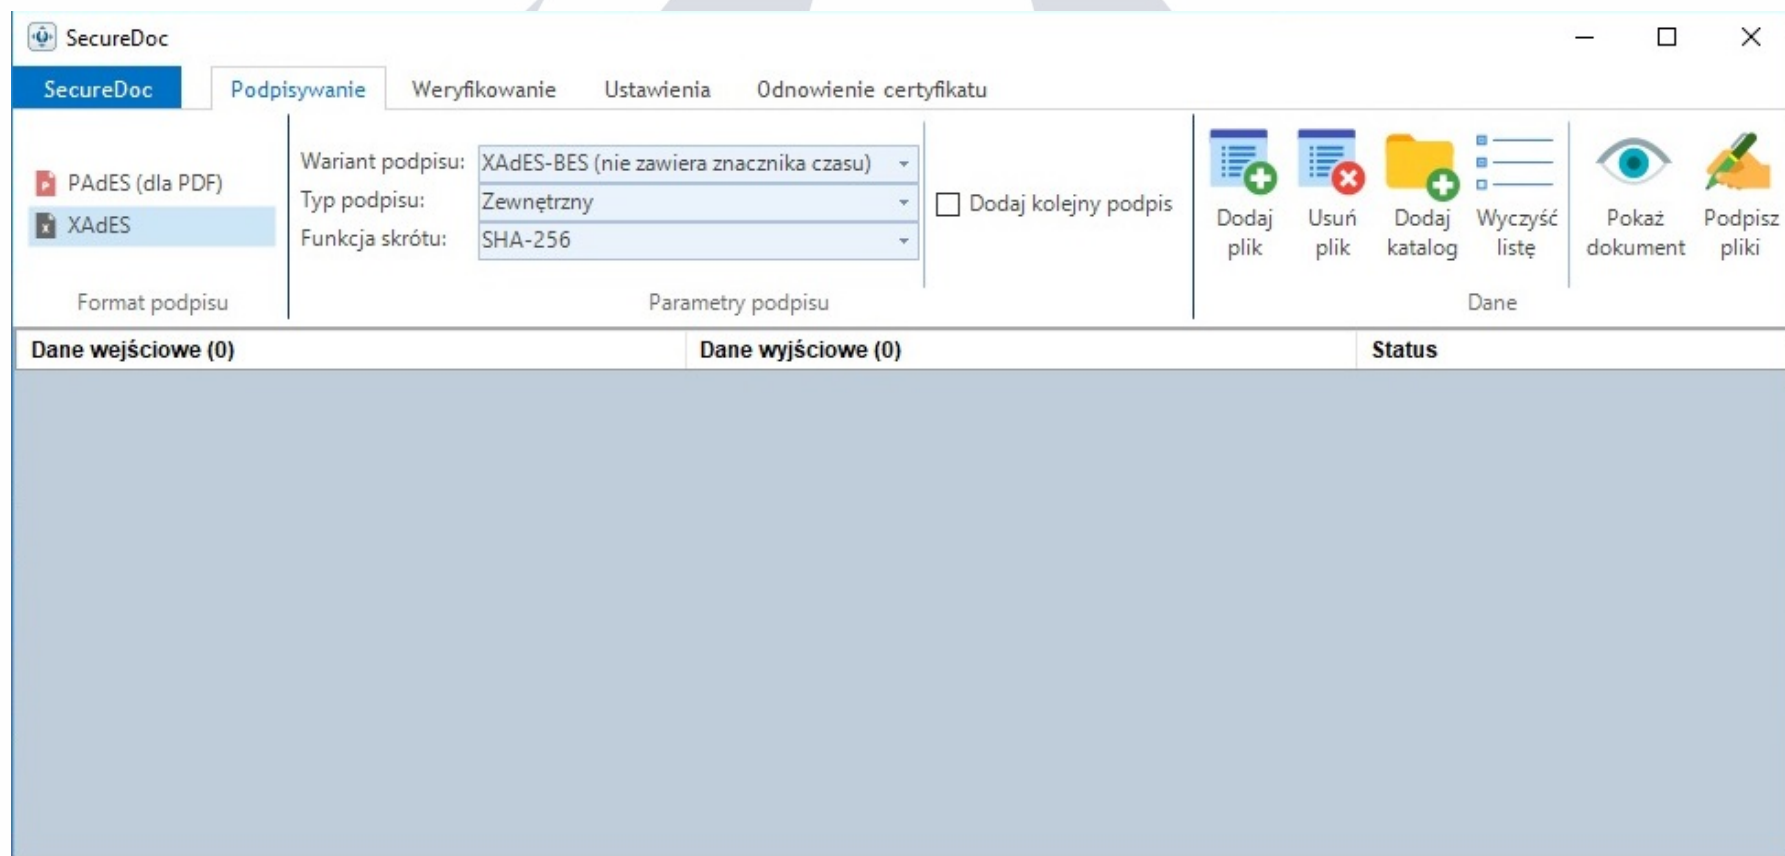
SecureDoc

SecureDoc Podpisywanie Weryfikowanie Ustawienia Odnowienie certyfikatu

PAdES (dla PDF)
XAdES
Format podpisu

Wariant podpisu: XAdES-BES (nie zawiera znacznika czasu)
Typ podpisu: Zewnętrzny
Funkcja skrótu: SHA-256
Parametry podpisu

Dodaj kolejny podpis

Dodaj plik
Usuń plik
Dodaj katalog
Wyczyść listę
Dane

Pokaż dokument
Podpisz pliki

| Dane wejściowe (0) | Dane wyjściowe (0) | Status |
|---|---|---|